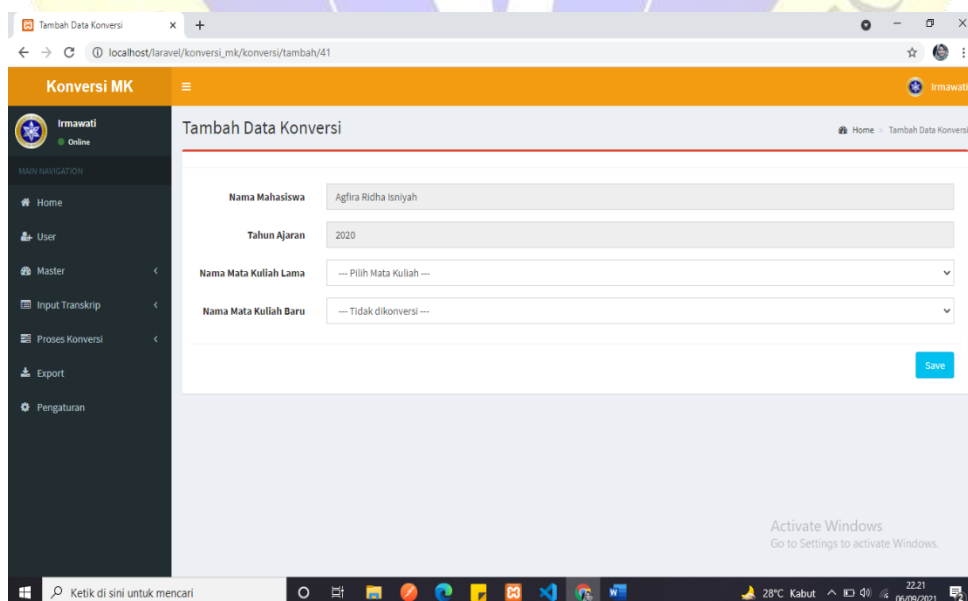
Tambah Data Konversi ×  +

localhost/laravel/konversi_mk/konversi/tambah/41

Konversi MK

Irmawati

Irmawati
Online

MAIN NAVIGATION

Home

User

Master

Input Transkrip

Proses Konversi

Export

Pengaturan

Tambah Data Konversi

Home > Tambah Data Konversi

Nama Mahasiswa
Agfira Ridha Isniyah

Tahun Ajaran
2020

Nama Mata Kuliah Lama
--- Pilih Mata Kuliah ---

Nama Mata Kuliah Baru
--- Tidak dikonversi ---

Save

Activate Windows
Go to Settings to activate Windows.

Ketik di sini untuk mencari

28°C Kabut

22.21
06/09/2021